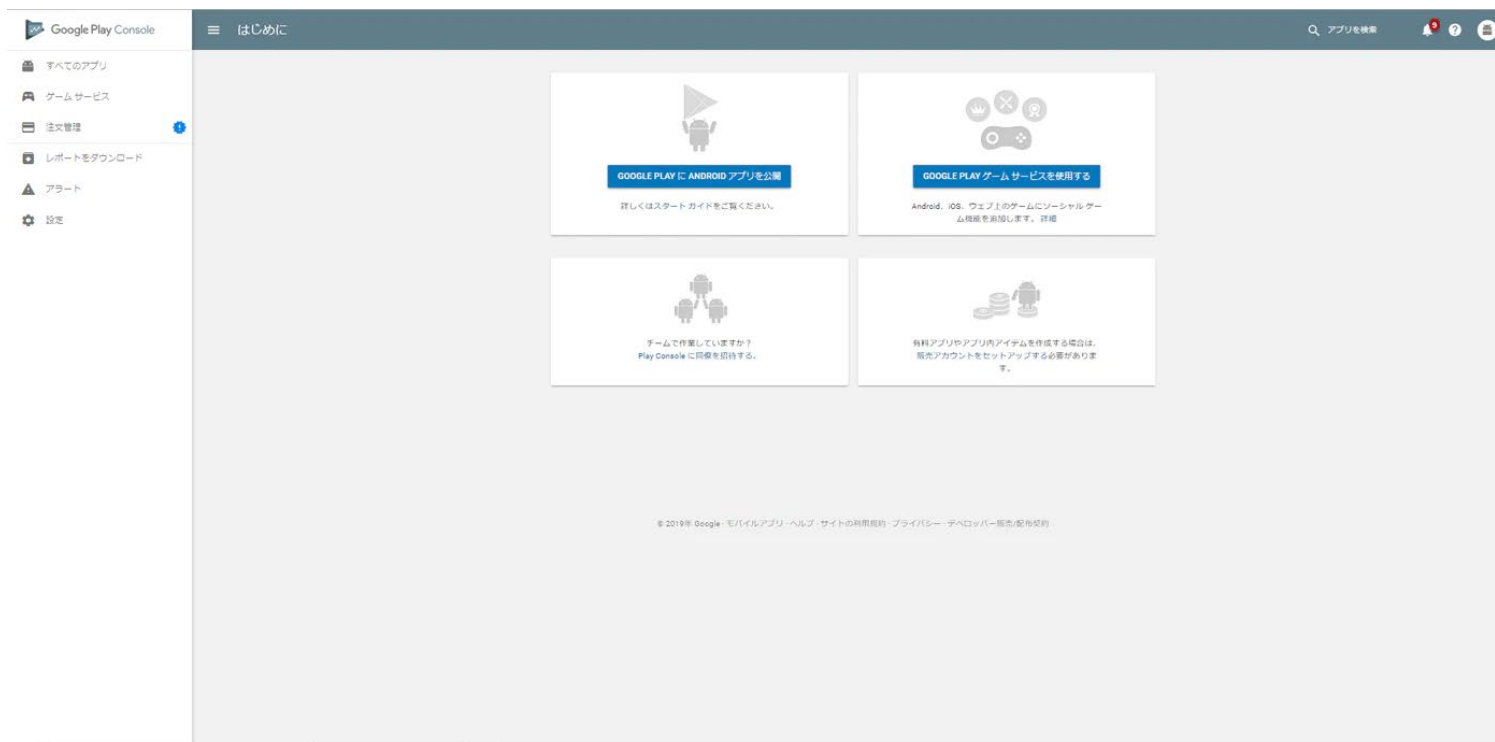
Google Play Console

すべてのアプリ
ゲーム サービス
注文管理
レポートをダウンロード
アラート
設定

はじめに

アプリを検索

9

GOOGLE PLAY に ANDROID アプリを公開

詳しくはスタート ガイドをご覧ください。

GOOGLE PLAY ゲーム サービスを使用する

Android、iOS、ウェブ上のゲームにソーシャル ゲーム機能を追加します。詳細

チームで作業していますか？
Play Console に同僚を招待する。

有料アプリやアプリ内アイテムを作成する場合は、販売アカウントをセットアップする必要があります。

© 2019年 Google · モバイルアプリ · ヘルプ · サイトの利用規約 · プライバシー · デベロッパー販売/配布契約